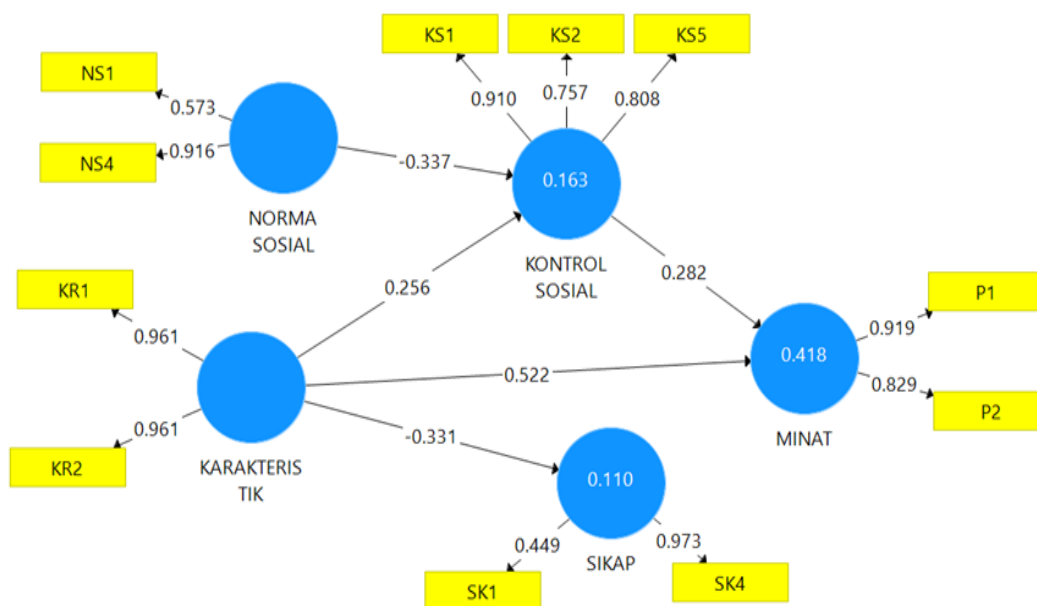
KS1
KS2
KS5
NS1
0.573
0.910
0.757
0.808
NS4
0.916
-0.337
0.163
NORMA SOSIAL
KONTROL SOSIAL
KR1
0.256
0.282
P1
0.961
0.919
0.418
0.522
0.829
P2
0.961
-0.331
MINAT
KR2
KARAKTERIS TIK
0.110
0.449
0.973
SIKAP
SK1
SK4